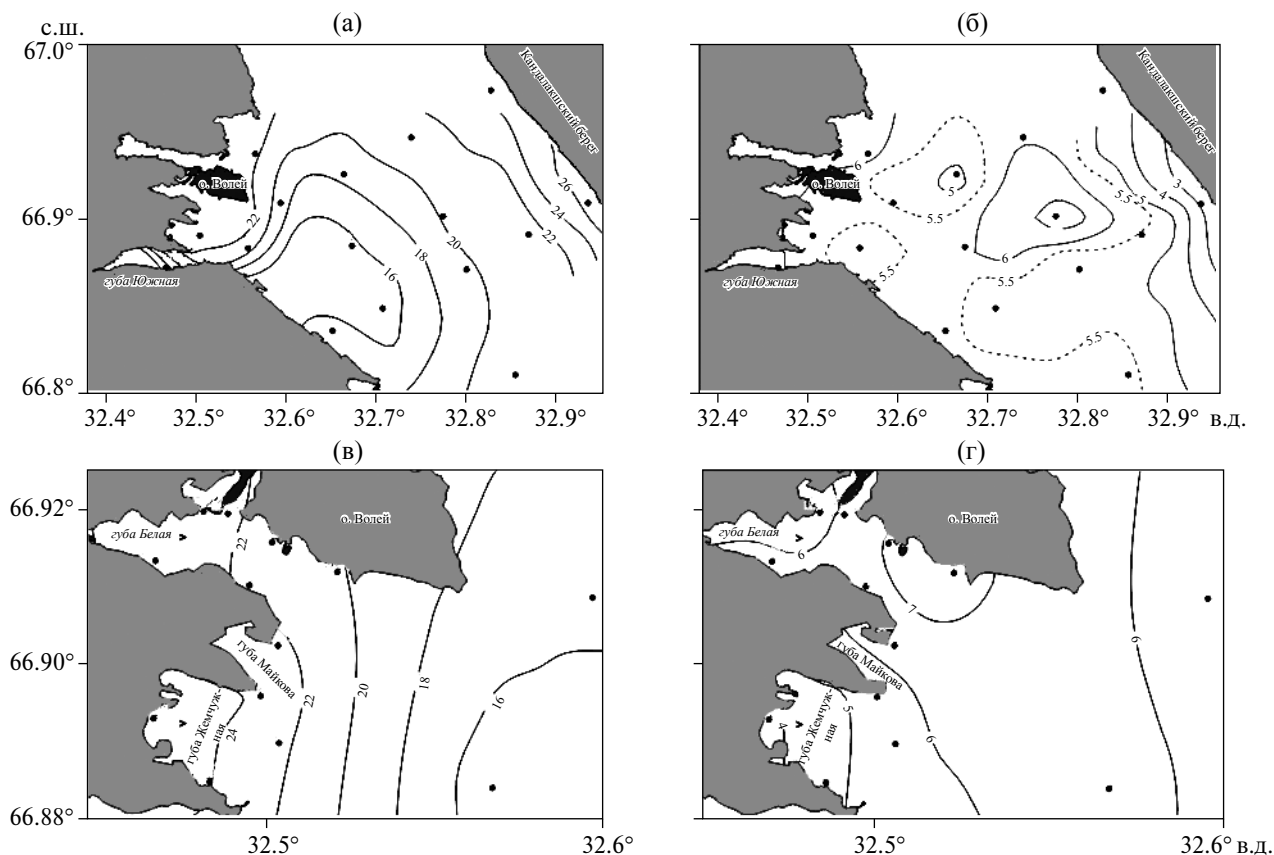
(а)

с.ш.

67.0°

Кандалакшский берег

о. Волей

22

26

24

22

20

18

16

губа Южная

66.9°

66.8°

32.4° 32.5° 32.6° 32.7° 32.8° 32.9°

(б)

Кандалакшский берег

6

о. Волей

5

5.5

6

5.5

5

4

3

5.5

5.5

5.5

губа Южная

32.4° 32.5° 32.6° 32.7° 32.8° 32.9° в.д.

(в)

66.92°

губа Белая

22

о. Волей

губа Майкова

22

20

18

16

губа Жемчужная

24

66.90°

66.88°

32.5° 32.6°

(г)

губа Белая

6

о. Волей

7

губа Майкова

губа Жемчужная

4

5

6

6

32.5° 32.6° в.д.